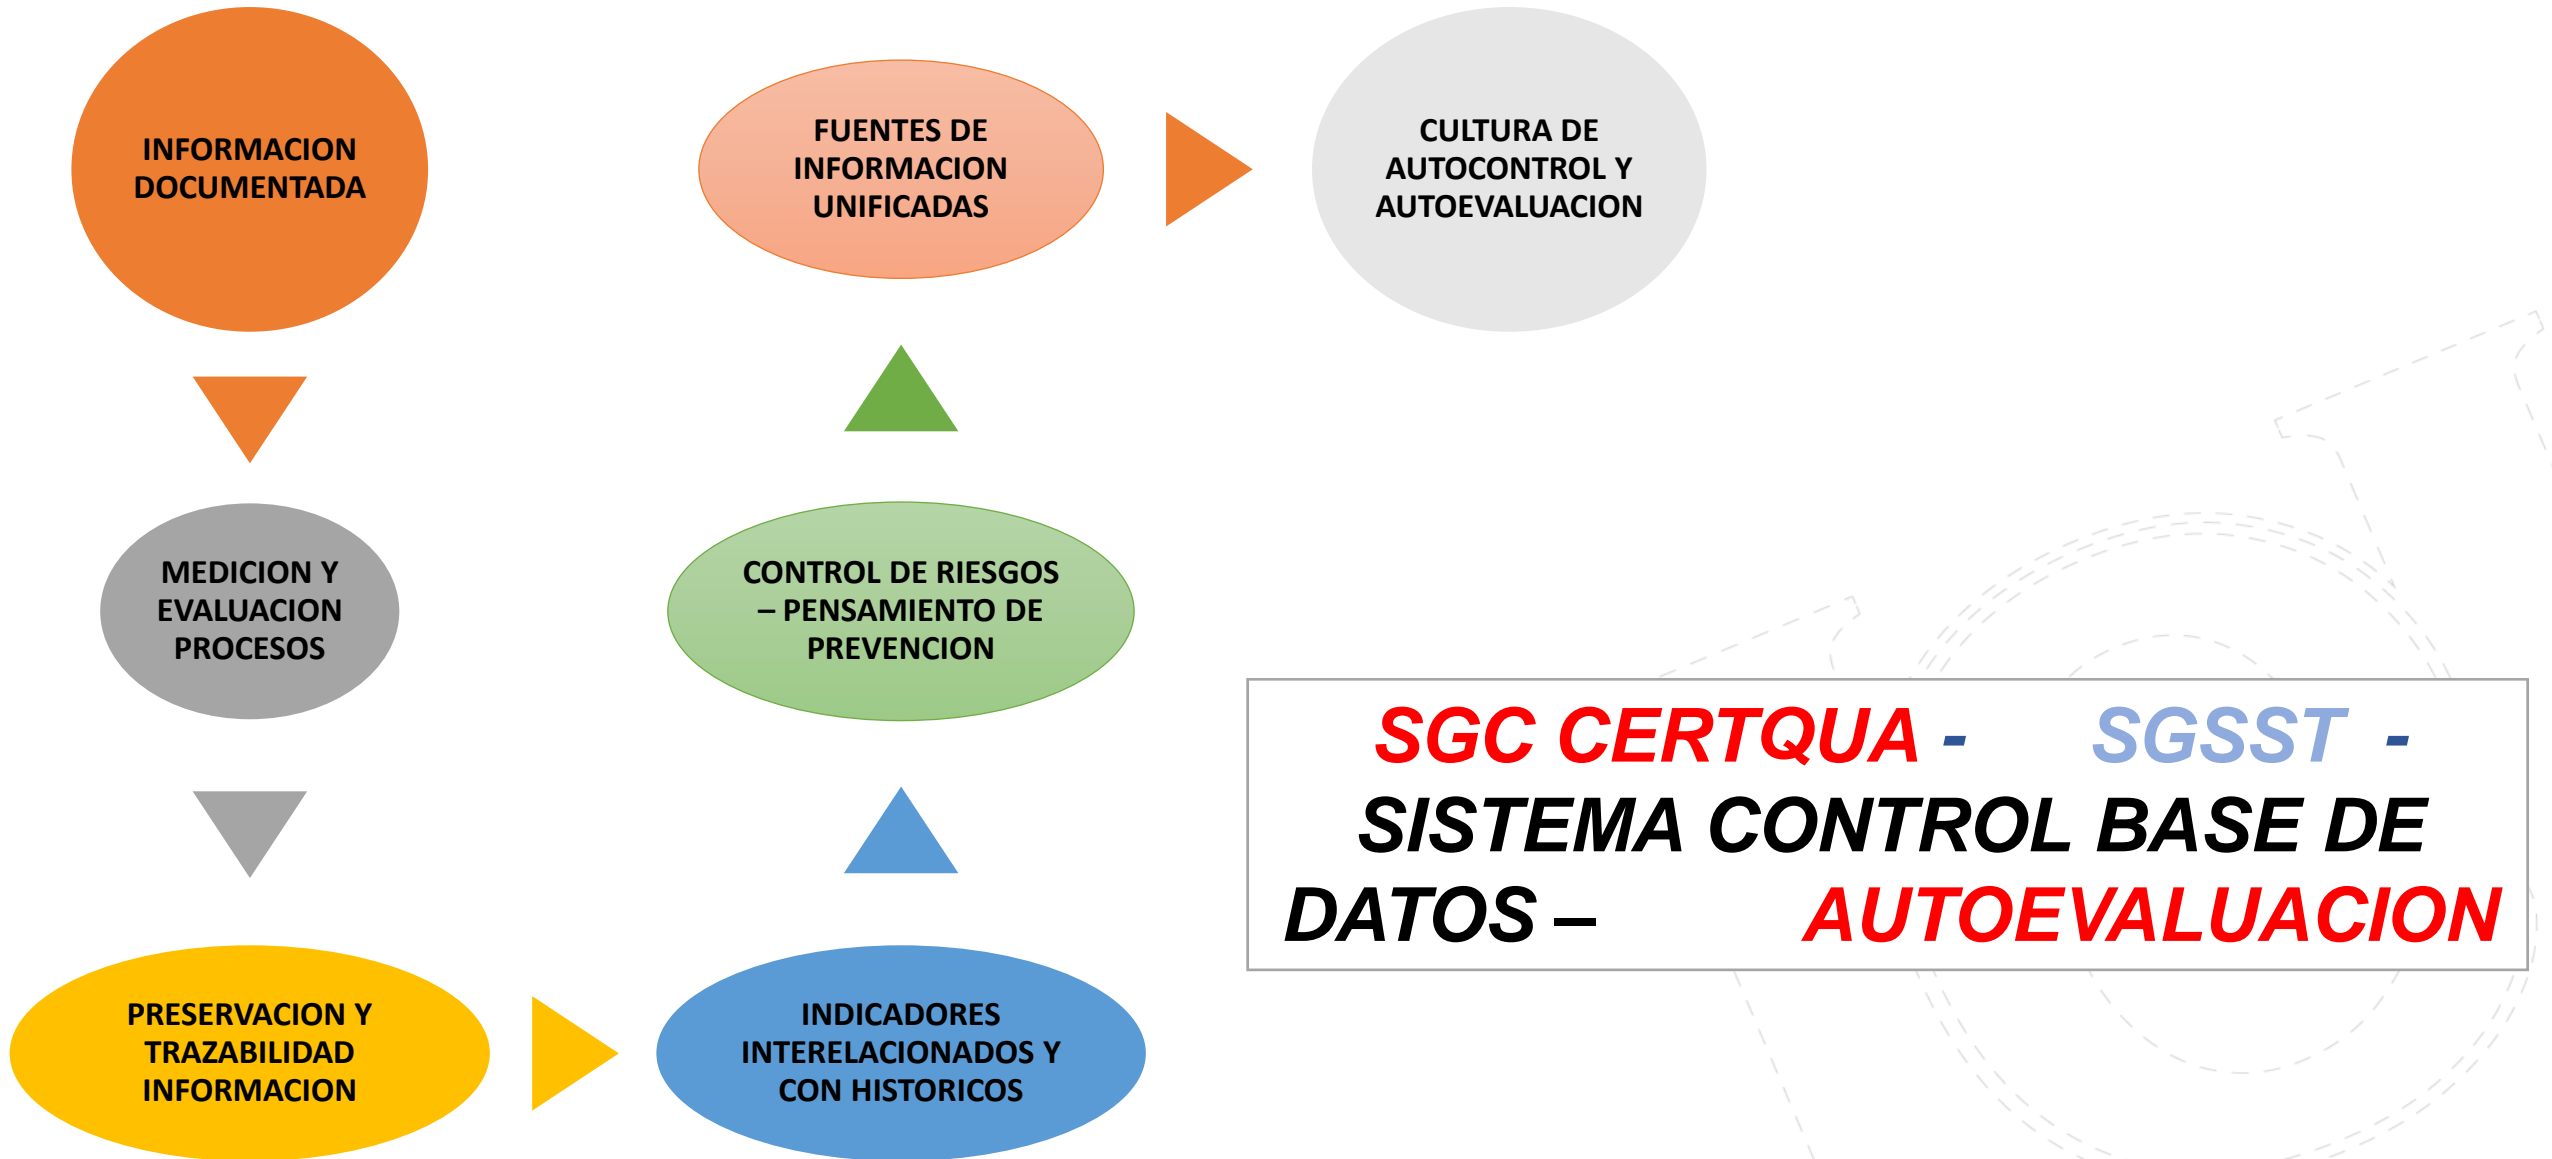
INFORMACION DOCUMENTADA

MEDICION Y EVALUACION PROCESOS

PRESERVACION Y TRAZABILIDAD INFORMACION

INDICADORES INTERELACIONADOS Y CON HISTORICOS

CONTROL DE RIESGOS – PENSAMIENTO DE PREVENCION

FUENTES DE INFORMACION UNIFICADAS

CULTURA DE AUTOCONTROL Y AUTOEVALUACION

SGC CERTQUA - SGSST - SISTEMA CONTROL BASE DE DATOS – AUTOEVALUACION